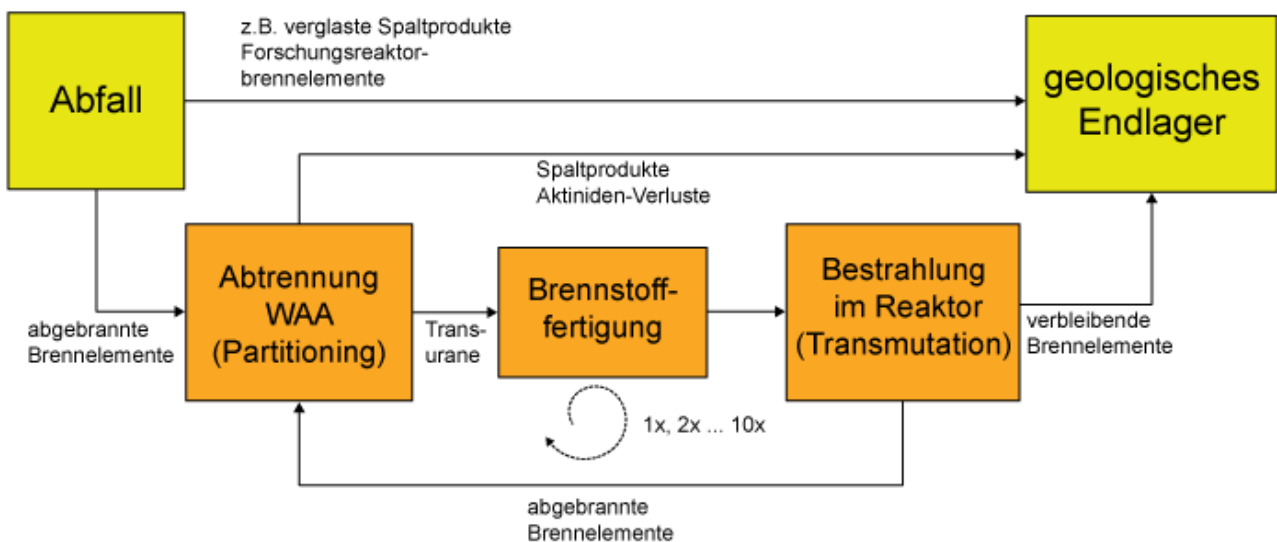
Abfall

z.B. verglaste Spaltprodukte
Forschungsreaktor-brennelemente

geologisches Endlager

Spaltprodukte
Aktiniden-Verluste

abgebrannte Brennelemente

Abtrennung WAA (Partitioning)

Transurane

Brennstofffertigung

Bestrahlung im Reaktor (Transmutation)

verbleibende Brennelemente

1x, 2x ... 10x

abgebrannte Brennelemente